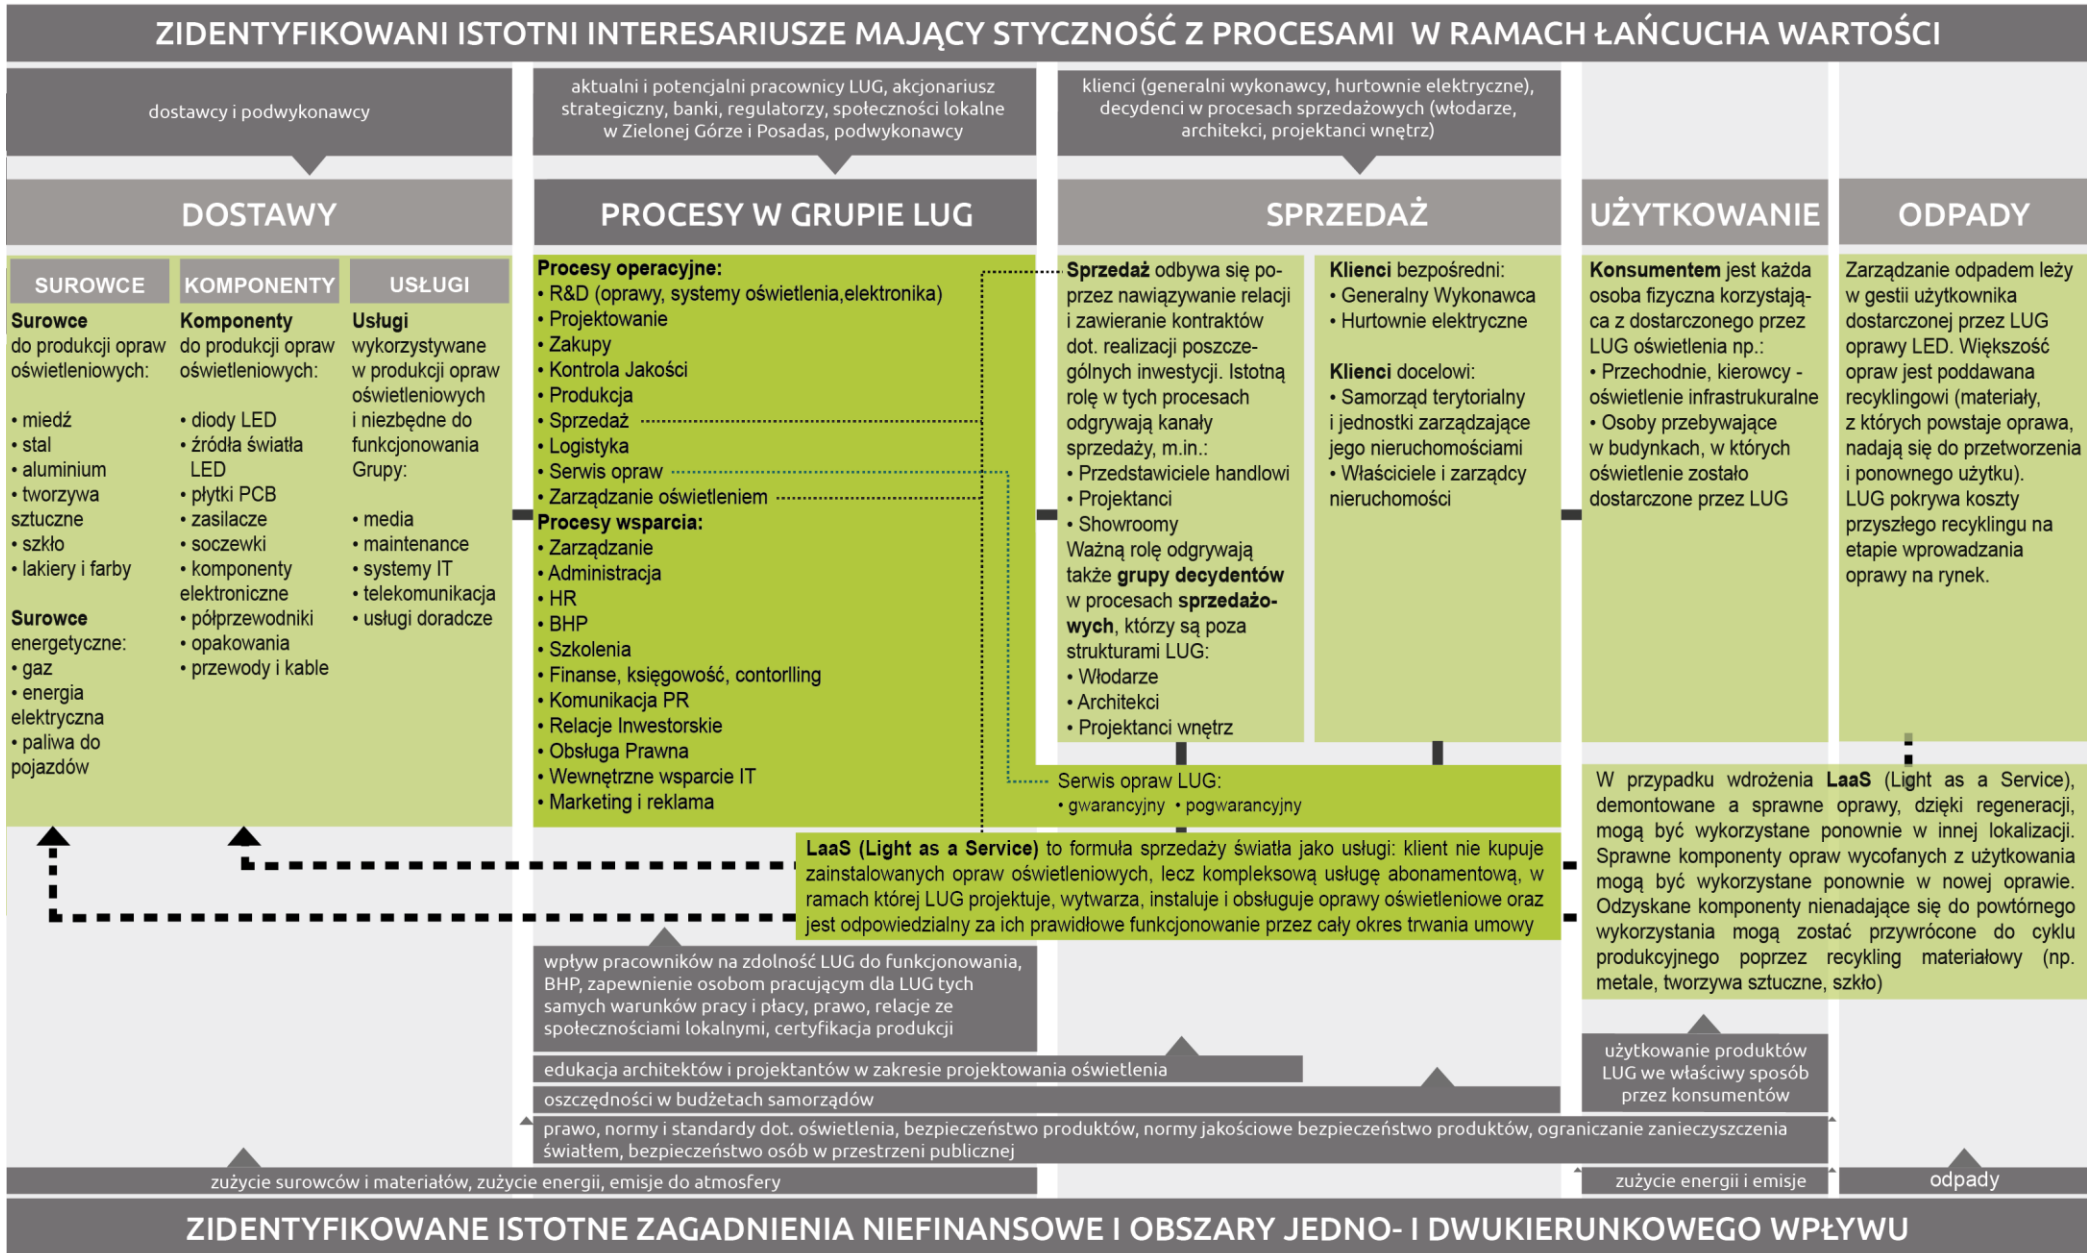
ZIDENTYFIKOWANI ISTOTNI INTERESARIUSZE MAJĄCY STYCZNOŚĆ Z PROCESAMI W RAMACH ŁAŃCUCHA WARTOŚCI

dostawcy i podwykonawcy

aktualni i potencjalni pracownicy LUG, akcjonariusz strategiczny, banki, regulatorzy, społeczności lokalne w Zielonej Górze i Posadas, podwykonawcy

klienci (generalni wykonawcy, hurtownie elektryczne), decydenci w procesach sprzedażowych (włodarze, architekci, projektanci wnętrz)

DOSTAWY

PROCESY W GRUPIE LUG

SPRZEDAŻ

UŻYTKOWANIE

ODPADY

SUROWCE

Surowce do produkcji opraw oświetleniowych:

• miedź
• stal
• aluminium
• tworzywa sztuczne
• szkło
• lakiery i farby

Surowce energetyczne:
• gaz
• energia elektryczna
• paliwa do pojazdów

KOMPONENTY

Komponenty do produkcji opraw oświetleniowych:

• diody LED
• źródła światła LED
• płytki PCB
• zasilacze
• soczewki
• komponenty elektroniczne
• półprzewodniki
• opakowania
• przewody i kable

USŁUGI

Usługi wykorzystywane w produkcji opraw oświetleniowych i niezbędne do funkcjonowania Grupy:

• media
• maintenance
• systemy IT
• telekomunikacja
• usługi doradcze

Procesy operacyjne:
• R&D (oprawy, systemy oświetlenia,elektronika)
• Projektowanie
• Zakupy
• Kontrola Jakości
• Produkcja
• Sprzedaż
• Logistyka
• Serwis opraw
• Zarządzanie oświetleniem
Procesy wsparcia:
• Zarządzanie
• Administracja
• HR
• BHP
• Szkolenia
• Finanse, księgowość, contorlling
• Komunikacja PR
• Relacje Inwestorskie
• Obsługa Prawna
• Wewnętrzne wsparcie IT
• Marketing i reklama

Sprzedaż odbywa się poprzez nawiązywanie relacji i zawieranie kontraktów dot. realizacji poszczególnych inwestycji. Istotną rolę w tych procesach odgrywają kanały sprzedaży, m.in.:
• Przedstawiciele handlowi
• Projektanci
• Showroomy
Ważną rolę odgrywają także grupy decydentów w procesach sprzedażowych, którzy są poza strukturami LUG:
• Włodarze
• Architekci
• Projektanci wnętrz

Klienci bezpośredni:
• Generalny Wykonawca
• Hurtownie elektryczne

Klienci docelowi:
• Samorząd terytorialny i jednostki zarządzające jego nieruchomościami
• Właściciele i zarządcy nieruchomości

Konsumentem jest każda osoba fizyczna korzystająca z dostarczonego przez LUG oświetlenia np.:
• Przechodnie, kierowcy - oświetlenie infrastrukturalne
• Osoby przebywające w budynkach, w których oświetlenie zostało dostarczone przez LUG

Zarządzanie odpadem leży w gestii użytkownika dostarczonej przez LUG oprawy LED. Większość opraw jest poddawana recyklingowi (materiały, z których powstaje oprawa, nadają się do przetworzenia i ponownego użytku). LUG pokrywa koszty przyszłego recyklingu na etapie wprowadzania oprawy na rynek.

Serwis opraw LUG:
• gwarancyjny • pogwarancyjny

W przypadku wdrożenia LaaS (Light as a Service), demontowane a sprawne oprawy, dzięki regeneracji, mogą być wykorzystane ponownie w innej lokalizacji. Sprawne komponenty opraw wycofanych z użytkowania mogą być wykorzystane ponownie w nowej oprawie. Odzyskane komponenty nienadające się do powtórnego wykorzystania mogą zostać przywrócone do cyklu produkcyjnego poprzez recykling materiałowy (np. metale, tworzywa sztuczne, szkło)

LaaS (Light as a Service) to formuła sprzedaży światła jako usługi: klient nie kupuje zainstalowanych opraw oświetleniowych, lecz kompleksową usługę abonamentową, w ramach której LUG projektuje, wytwarza, instaluje i obsługuje oprawy oświetleniowe oraz jest odpowiedzialny za ich prawidłowe funkcjonowanie przez cały okres trwania umowy

wpływ pracowników na zdolność LUG do funkcjonowania, BHP, zapewnienie osobom pracującym dla LUG tych samych warunków pracy i płacy, prawo, relacje ze społecznościami lokalnymi, certyfikacja produkcji

edukacja architektów i projektantów w zakresie projektowania oświetlenia

oszczędności w budżetach samorządów

użytkowanie produktów LUG we właściwy sposób przez konsumentów

prawo, normy i standardy dot. oświetlenia, bezpieczeństwo produktów, normy jakościowe bezpieczeństwo produktów, ograniczanie zanieczyszczenia światłem, bezpieczeństwo osób w przestrzeni publicznej

zużycie surowców i materiałów, zużycie energii, emisje do atmosfery

zużycie energii i emisje

odpady

ZIDENTYFIKOWANE ISTOTNE ZAGADNIENIA NIEFINANSOWE I OBSZARY JEDNO- I DWUKIERUNKOWEGO WPŁYWU